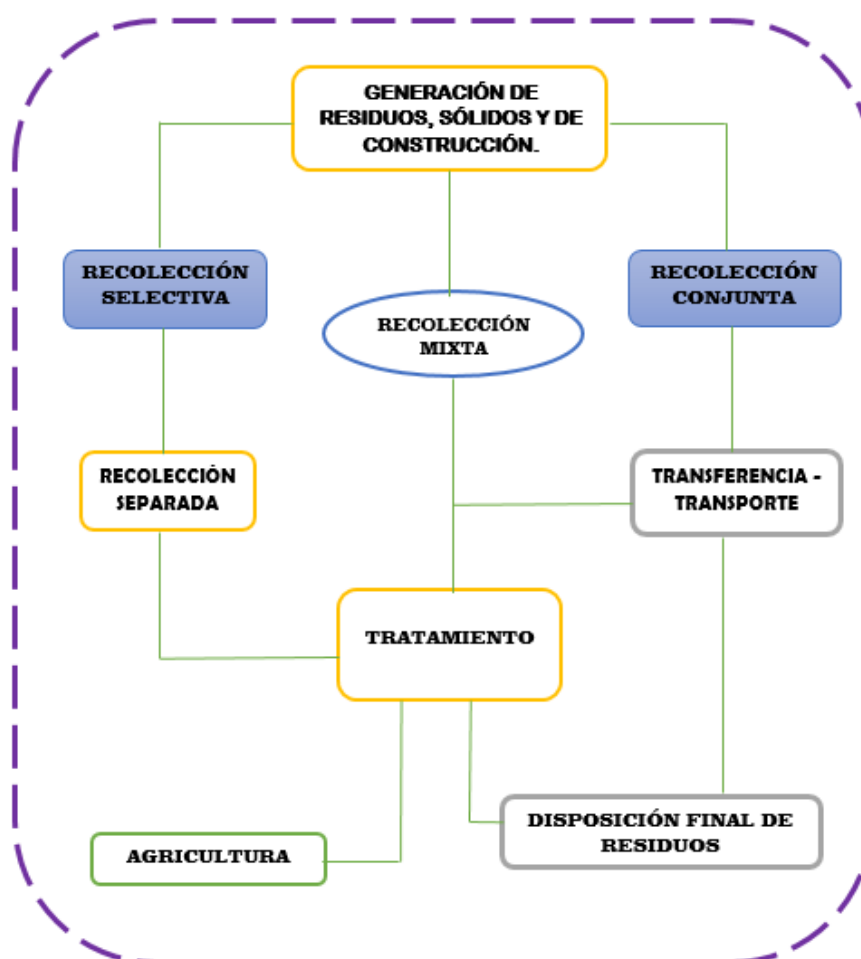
GENERACIÓN DE RESIDUOS, SÓLIDOS Y DE CONSTRUCCIÓN.

RECOLECCIÓN SELECTIVA

RECOLECCIÓN MIXTA

RECOLECCIÓN CONJUNTA

RECOLECCIÓN SEPARADA

TRANSFERENCIA - TRANSPORTE

TRATAMIENTO

AGRICULTURA

DISPOSICIÓN FINAL DE RESIDUOS